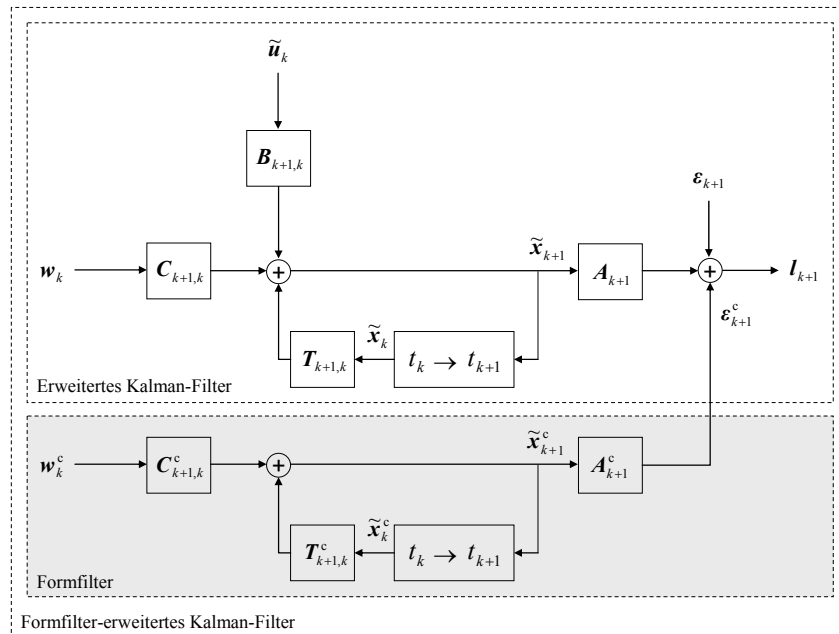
$\tilde{\boldsymbol{u}}_k$

$\boldsymbol{B}_{k+1,k}$

$\boldsymbol{\varepsilon}_{k+1}$

$\boldsymbol{w}_k$

$\boldsymbol{C}_{k+1,k}$

$+$

$\tilde{\boldsymbol{x}}_{k+1}$

$\boldsymbol{A}_{k+1}$

$+$

$\boldsymbol{l}_{k+1}$

$\boldsymbol{\varepsilon}_{k+1}^{c}$

$\boldsymbol{T}_{k+1,k}$

$\tilde{\boldsymbol{x}}_k$

$t_k \rightarrow t_{k+1}$

Erweitertes Kalman-Filter

$\boldsymbol{w}_k^{c}$

$\boldsymbol{C}_{k+1,k}^{c}$

$+$

$\tilde{\boldsymbol{x}}_{k+1}^{c}$

$\boldsymbol{A}_{k+1}^{c}$

$\boldsymbol{T}_{k+1,k}^{c}$

$\tilde{\boldsymbol{x}}_k^{c}$

$t_k \rightarrow t_{k+1}$

Formfilter

Formfilter-erweitertes Kalman-Filter